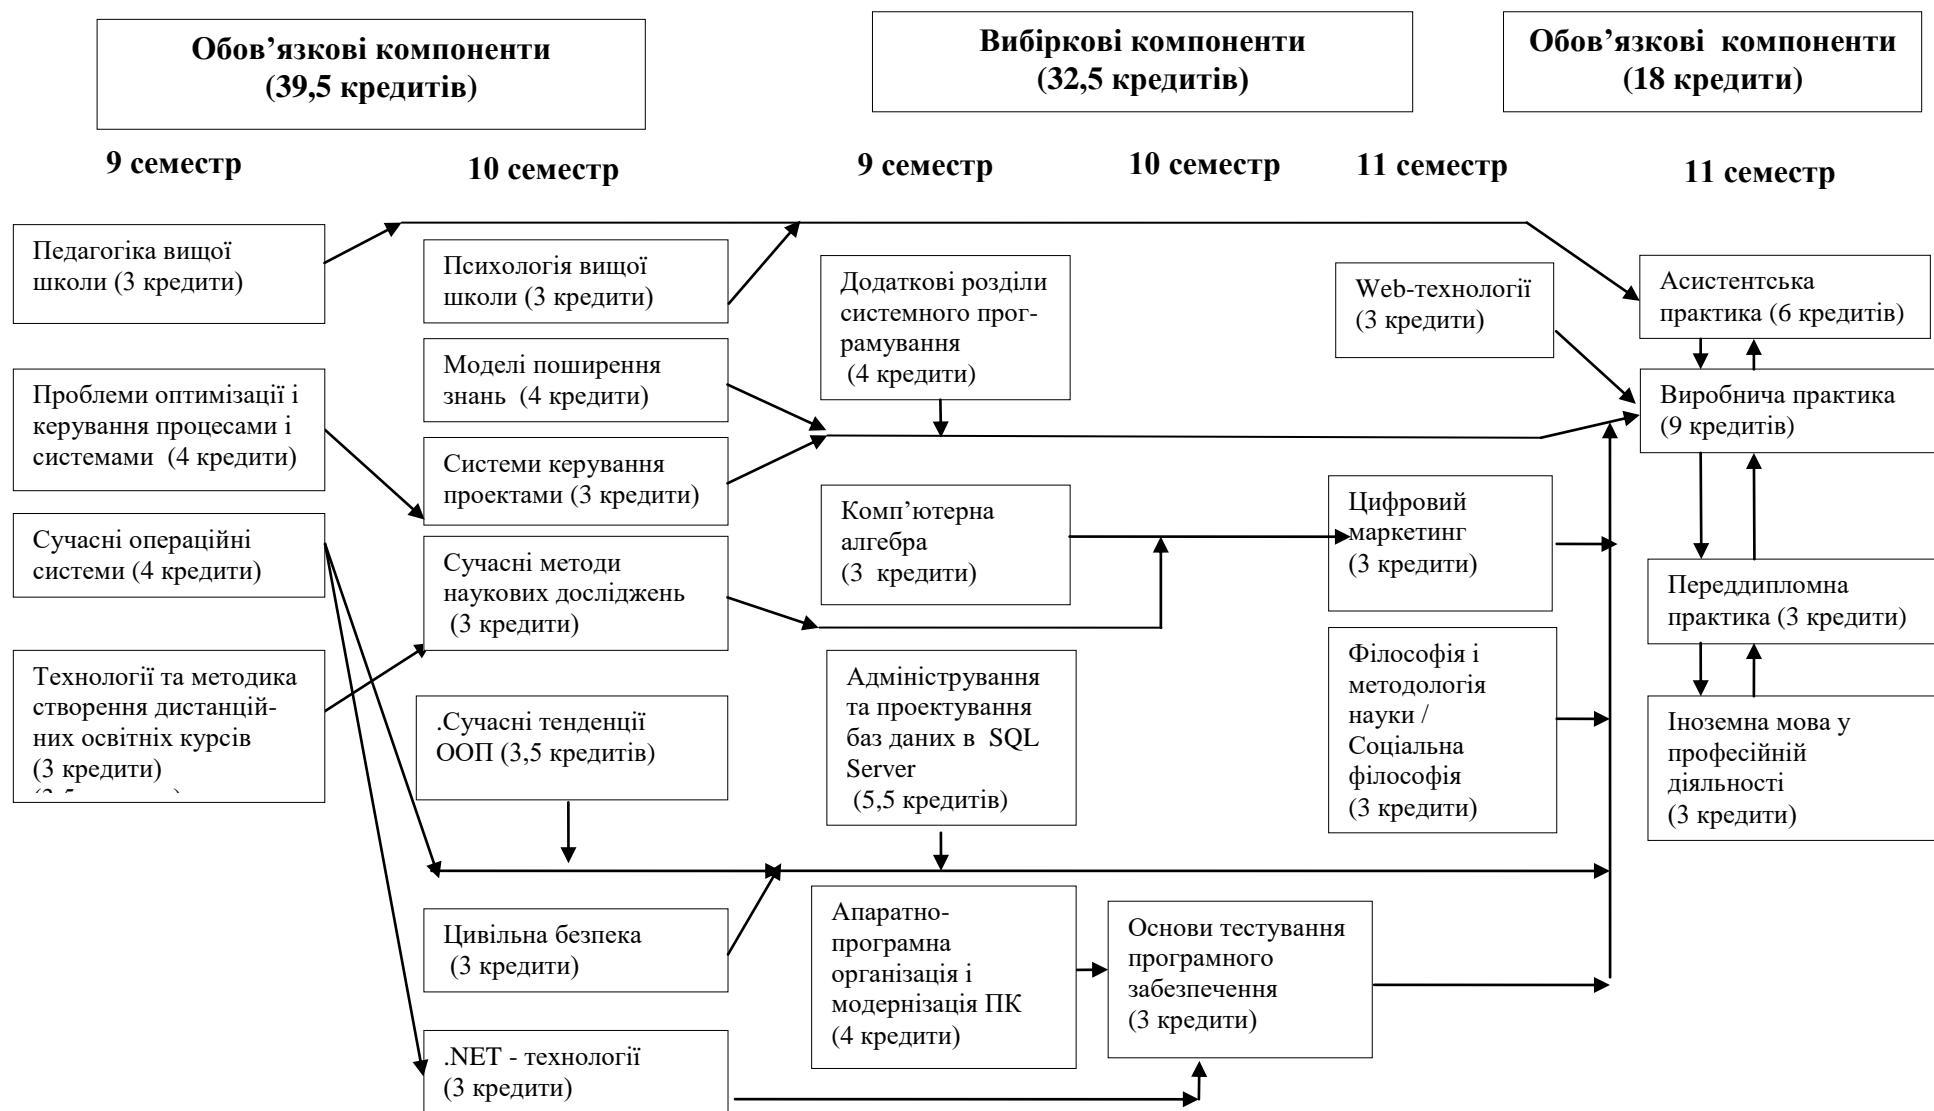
Обов’язкові компоненти (39,5 кредитів)

Вибіркові компоненти (32,5 кредитів)

Обов’язкові компоненти (18 кредити)

9 семестр

10 семестр

9 семестр

10 семестр

11 семестр

11 семестр

Педагогіка вищої школи (3 кредити)

Психологія вищої школи (3 кредити)

Додаткові розділи системного програмування (4 кредити)

Web-технології (3 кредити)

Асистентська практика (6 кредитів)

Моделі поширення знань (4 кредити)

Проблеми оптимізації і керування процесами і системами (4 кредити)

Виробнича практика (9 кредитів)

Системи керування проектами (3 кредити)

Комп’ютерна алгебра (3 кредити)

Цифровий маркетинг (3 кредити)

Сучасні операційні системи (4 кредити)

Сучасні методи наукових досліджень (3 кредити)

Переддипломна практика (3 кредити)

Технології та методика створення дистанційних освітніх курсів (3 кредити)
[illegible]

.Сучасні тенденції ООП (3,5 кредитів)

Адміністрування та проектування баз даних в SQL Server (5,5 кредитів)

Філософія і методологія науки / Соціальна філософія (3 кредити)

Іноземна мова у професійній діяльності (3 кредити)

Цивільна безпека (3 кредити)

Апаратно-програмна організація і модернізація ПК (4 кредити)

Основи тестування програмного забезпечення (3 кредити)

.NET - технології (3 кредити)